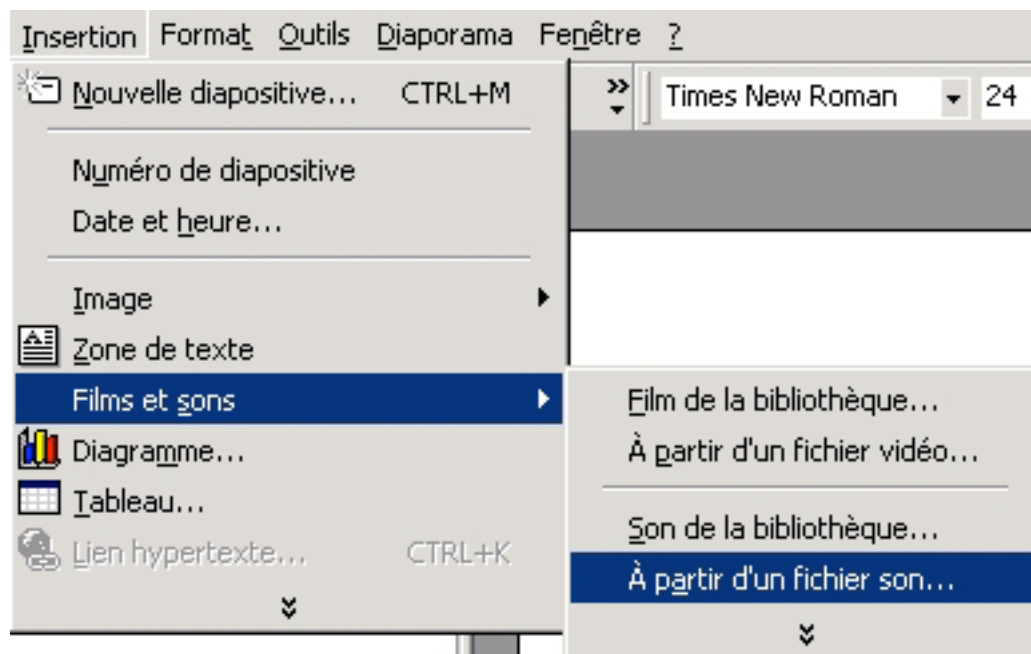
Insertion Format Outils Diaporama Fenêtre ?

Nouvelle diapositive... CTRL+M

Numéro de diapositive
Date et heure...

Image
Zone de texte
Films et sons
Diagramme...
Tableau...
Lien hypertexte... CTRL+K

Times New Roman 24

Film de la bibliothèque...
À partir d'un fichier vidéo...

Son de la bibliothèque...
À partir d'un fichier son...